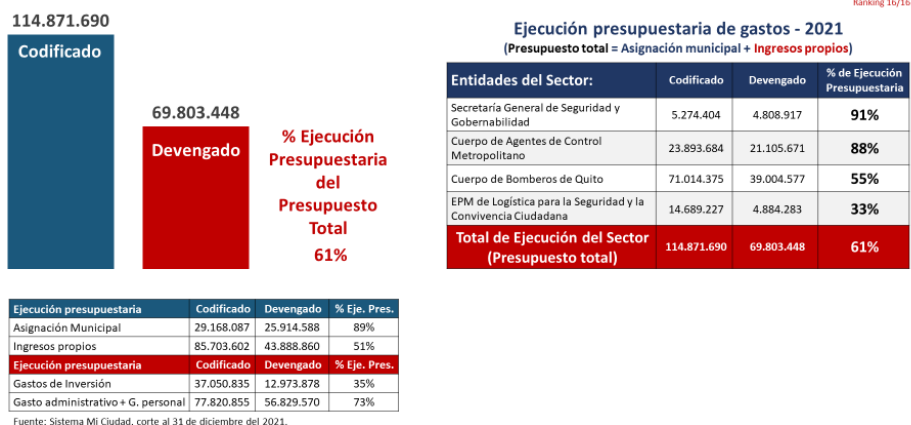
Ranking 16/16

114.871.690

Codificado

69.803.448

Devengado

% Ejecución Presupuestaria del Presupuesto Total

61%

Ejecución presupuestaria de gastos - 2021

(Presupuesto total = Asignación municipal + Ingresos propios)

| Entidades del Sector: | Codificado | Devengado | % de Ejecución Presupuestaria |
|---|---|---|---|
| Secretaría General de Seguridad y Gobernabilidad | 5.274.404 | 4.808.917 | 91% |
| Cuerpo de Agentes de Control Metropolitano | 23.893.684 | 21.105.671 | 88% |
| Cuerpo de Bomberos de Quito | 71.014.375 | 39.004.577 | 55% |
| EPM de Logística para la Seguridad y la Convivencia Ciudadana | 14.689.227 | 4.884.283 | 33% |
| Total de Ejecución del Sector (Presupuesto total) | 114.871.690 | 69.803.448 | 61% |

| Ejecución presupuestaria | Codificado | Devengado | % Eje. Pres. |
|---|---|---|---|
| Asignación Municipal | 29.168.087 | 25.914.588 | 89% |
| Ingresos propios | 85.703.602 | 43.888.860 | 51% |
| Ejecución presupuestaria | Codificado | Devengado | % Eje. Pres. |
| Gastos de Inversión | 37.050.835 | 12.973.878 | 35% |
| Gasto administrativo + G. personal | 77.820.855 | 56.829.570 | 73% |

Fuente: Sistema Mi Ciudad, corte al 31 de diciembre del 2021.